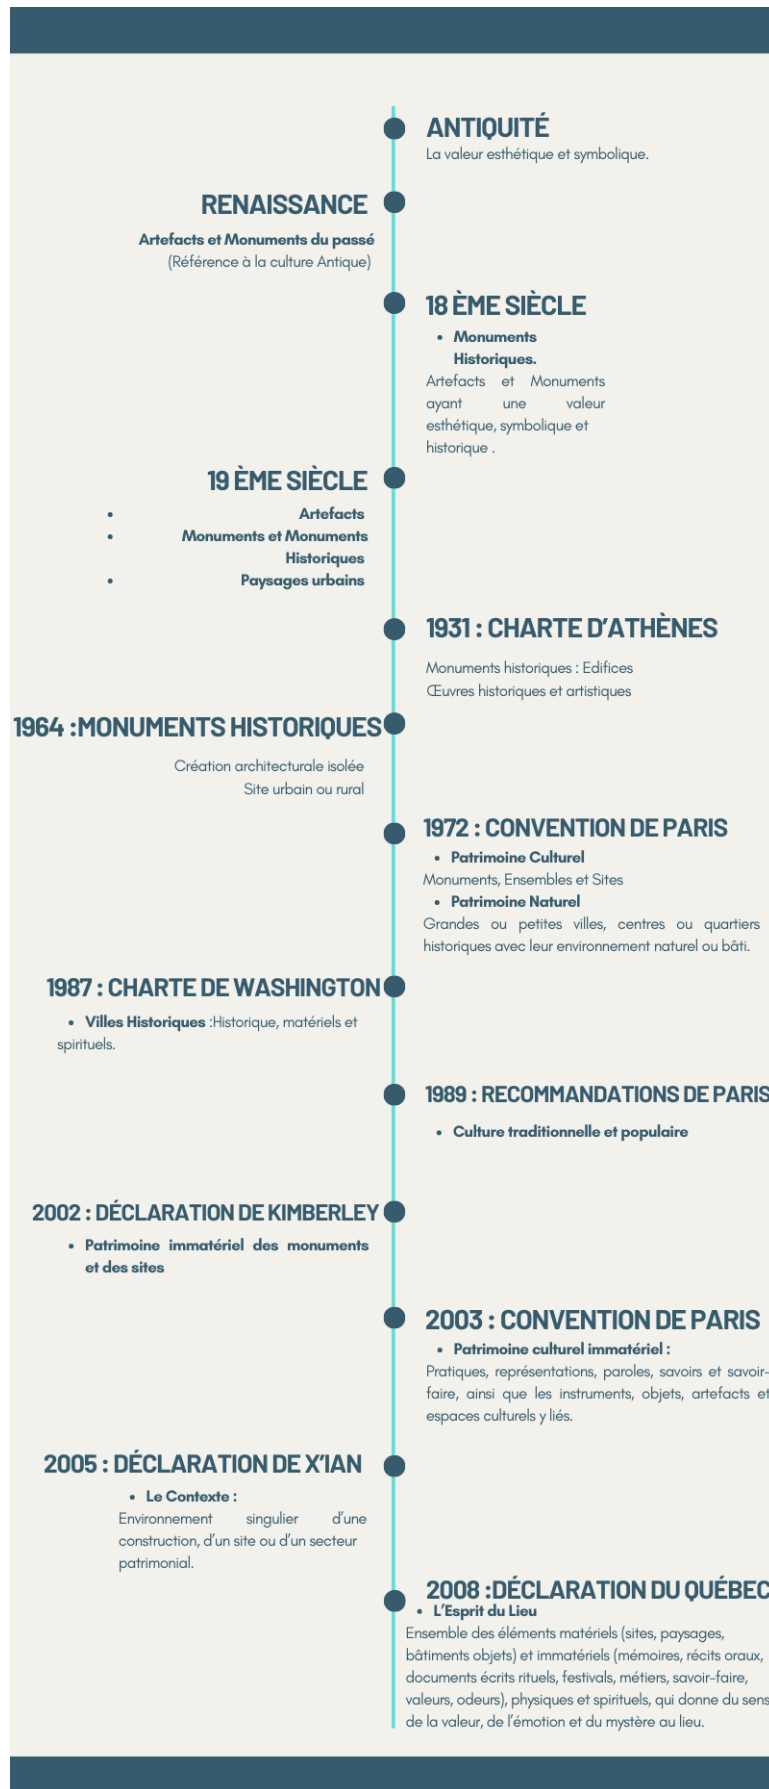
ANTIQUITÉ
La valeur esthétique et symbolique.

RENAISSANCE
Artefacts et Monuments du passé
(Référence à la culture Antique)

18 ÈME SIÈCLE
- Monuments Historiques.
Artefacts et Monuments ayant une valeur esthétique, symbolique et historique .

19 ÈME SIÈCLE
- Artefacts
- Monuments et Monuments Historiques
- Paysages urbains

1931 : CHARTE D'ATHÈNES
Monuments historiques : Edifices
Œuvres historiques et artistiques

1964 :MONUMENTS HISTORIQUES
Création architecturale isolée
Site urbain ou rural

1972 : CONVENTION DE PARIS
- Patrimoine Culturel
Monuments, Ensembles et Sites
- Patrimoine Naturel
Grandes ou petites villes, centres ou quartiers historiques avec leur environnement naturel ou bâti.

1987 : CHARTE DE WASHINGTON
- Villes Historiques :Historique, matériels et spirituels.

1989 : RECOMMANDATIONS DE PARIS
- Culture traditionnelle et populaire

2002 : DÉCLARATION DE KIMBERLEY
- Patrimoine immatériel des monuments et des sites

2003 : CONVENTION DE PARIS
- Patrimoine culturel immatériel :
Pratiques, représentations, paroles, savoirs et savoir-faire, ainsi que les instruments, objets, artefacts et espaces culturels y liés.

2005 : DÉCLARATION DE X'IAN
- Le Contexte :
Environnement singulier d'une construction, d'un site ou d'un secteur patrimonial.

2008 :DÉCLARATION DU QUÉBEC
- L'Esprit du Lieu
Ensemble des éléments matériels (sites, paysages, bâtiments objets) et immatériels (mémoires, récits oraux, documents écrits rituels, festivals, métiers, savoir-faire, valeurs, odeurs), physiques et spirituels, qui donne du sens de la valeur, de l'émotion et du mystère au lieu.